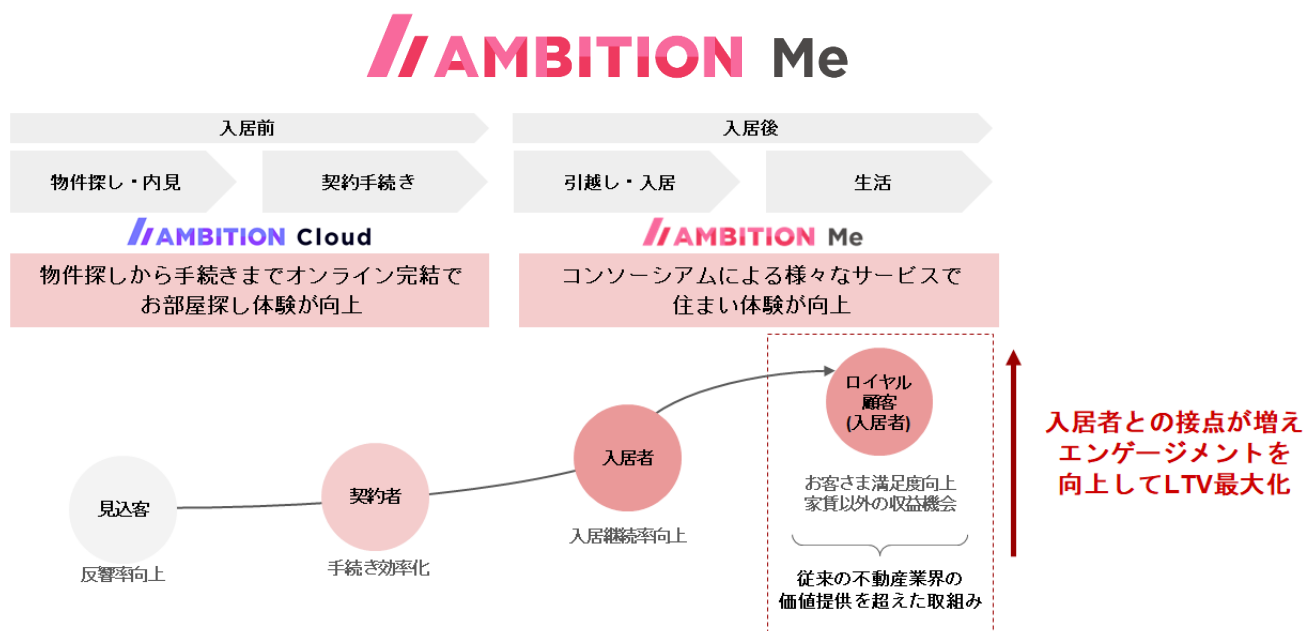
AMBITION Me

入居前

入居後

物件探し・内見

契約手続き

引越し・入居

生活

AMBITION Cloud

物件探しから手続きまでオンライン完結で
お部屋探し体験が向上

AMBITION Me

コンソーシアムによる様々なサービスで
住まい体験が向上

ロイヤル
顧客
(入居者)

入居者との接点が増え
エンゲージメントを
向上してLTV最大化

入居者

お客さま満足度向上
家賃以外の収益機会

見込客

契約者

入居継続率向上

反響率向上

手続き効率化

従来の不動産業界の
価値提供を超えた取組み